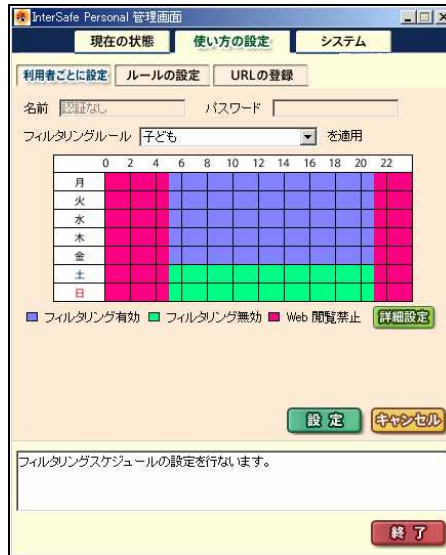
InterSafe Personal 管理画面

現在の状態 使い方の設定 システム

利用者ごとに設定 ルールの設定 URLの登録

名前 認証なし パスワード

フィルタリングルール 子ども を適用

| | 0 | 2 | 4 | 6 | 8 | 10 | 12 | 14 | 16 | 18 | 20 | 22 |
|---|---|---|---|---|---|---|---|---|---|---|---|---|
| 月 | | | | | | | | | | | | |
| 火 | | | | | | | | | | | | |
| 水 | | | | | | | | | | | | |
| 木 | | | | | | | | | | | | |
| 金 | | | | | | | | | | | | |
| 土 | | | | | | | | | | | | |
| 日 | | | | | | | | | | | | |

フィルタリング有効 フィルタリング無効 Web 閲覧禁止 詳細設定

設定 キャンセル

フィルタリングスケジュールの設定を行ないます。

終了